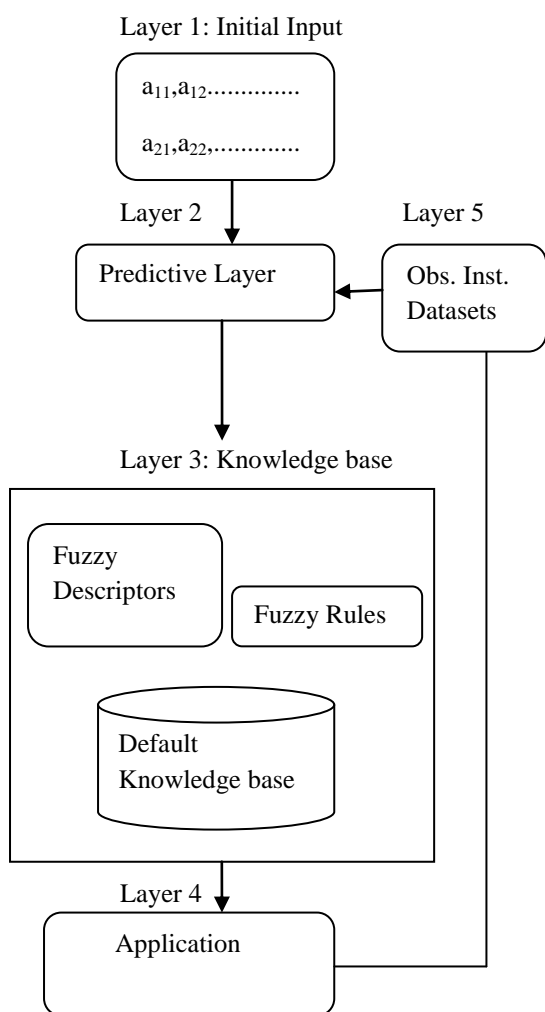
Layer 1: Initial Input

$a_{11}$,$a_{12}$.............

$a_{21}$,$a_{22}$,.............

Layer 2

Layer 5

Predictive Layer

Obs. Inst. Datasets

Layer 3: Knowledge base

Fuzzy Descriptors

Fuzzy Rules

Default Knowledge base

Layer 4

Application